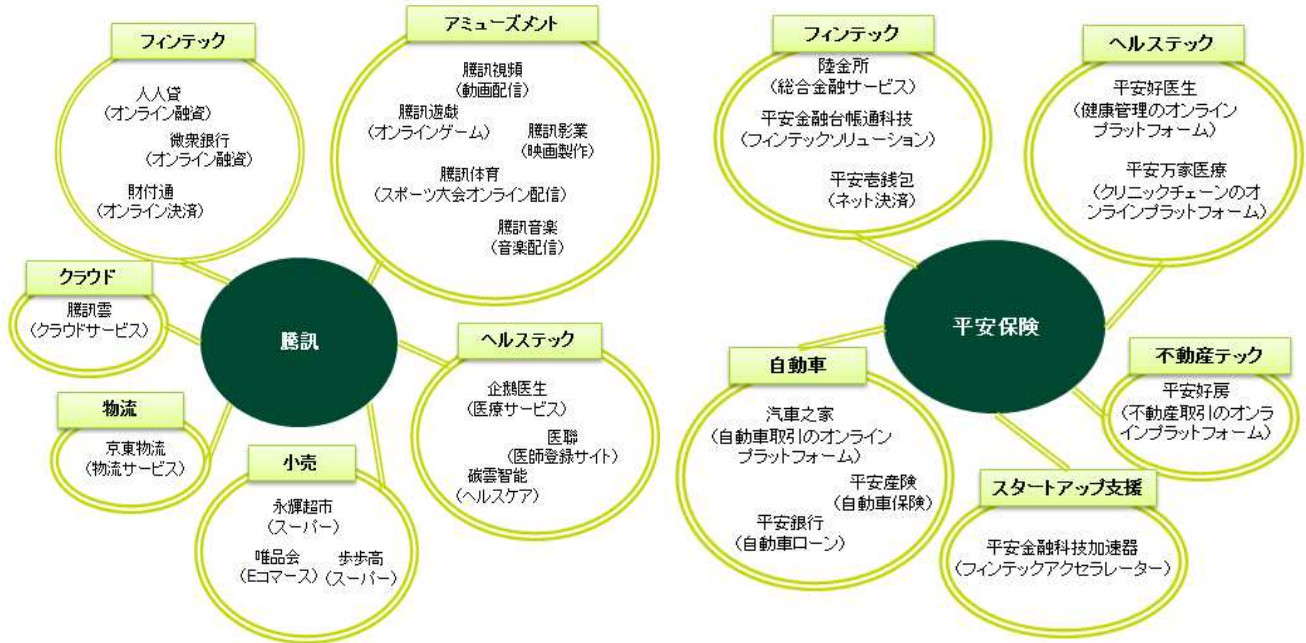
フィンテック

人人貸
（オンライン融資）
微衆銀行
（オンライン融資）
財付通
（オンライン決済）

アミューズメント

騰訊視頻
（動画配信）
騰訊遊戯
（オンラインゲーム）
騰訊影業
（映画製作）
騰訊体育
（スポーツ大会オンライン配信）
騰訊音楽
（音楽配信）

クラウド

騰訊雲
（クラウドサービス）

騰訊

物流

京東物流
（物流サービス）

小売

永輝超市
（スーパー）
唯品会
（Eコマース）
歩歩高
（スーパー）

ヘルステック

企鵝医生
（医療サービス）
医聯
（医師登録サイト）
碳雲智能
（ヘルスケア）

フィンテック

陸金所
（総合金融サービス）
平安金融台帳通科技
（フィンテックソリューション）
平安壱銭包
（ネット決済）

ヘルステック

平安好医生
（健康管理のオンラインプラットフォーム）
平安万家医療
（クリニックチェーンのオンラインプラットフォーム）

平安保険

自動車

汽車之家
（自動車取引のオンラインプラットフォーム）
平安産険
（自動車保険）
平安銀行
（自動車ローン）

不動産テック

平安好房
（不動産取引のオンラインプラットフォーム）

スタートアップ支援

平安金融科技加速器
（フィンテックアクセラレーター）